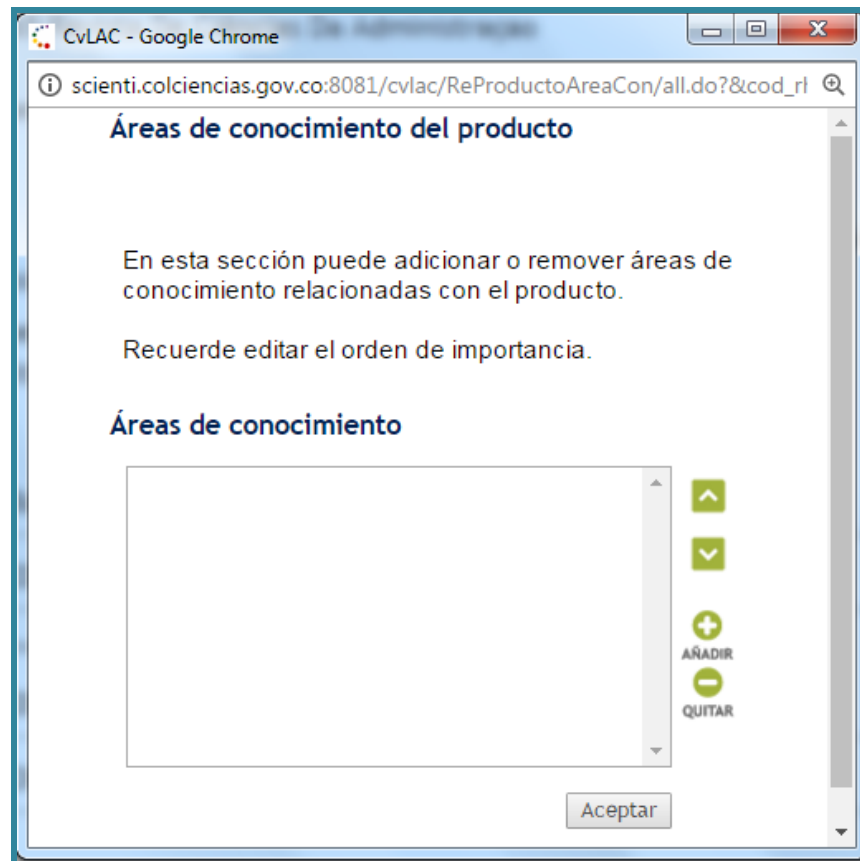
CvLAC - Google Chrome

scienti.colciencias.gov.co:8081/cvlac/ReProductoAreaCon/all.do?&cod_rh

Áreas de conocimiento del producto

En esta sección puede adicionar o remover áreas de conocimiento relacionadas con el producto.

Recuerde editar el orden de importancia.

Áreas de conocimiento

AÑADIR

QUITAR

Aceptar